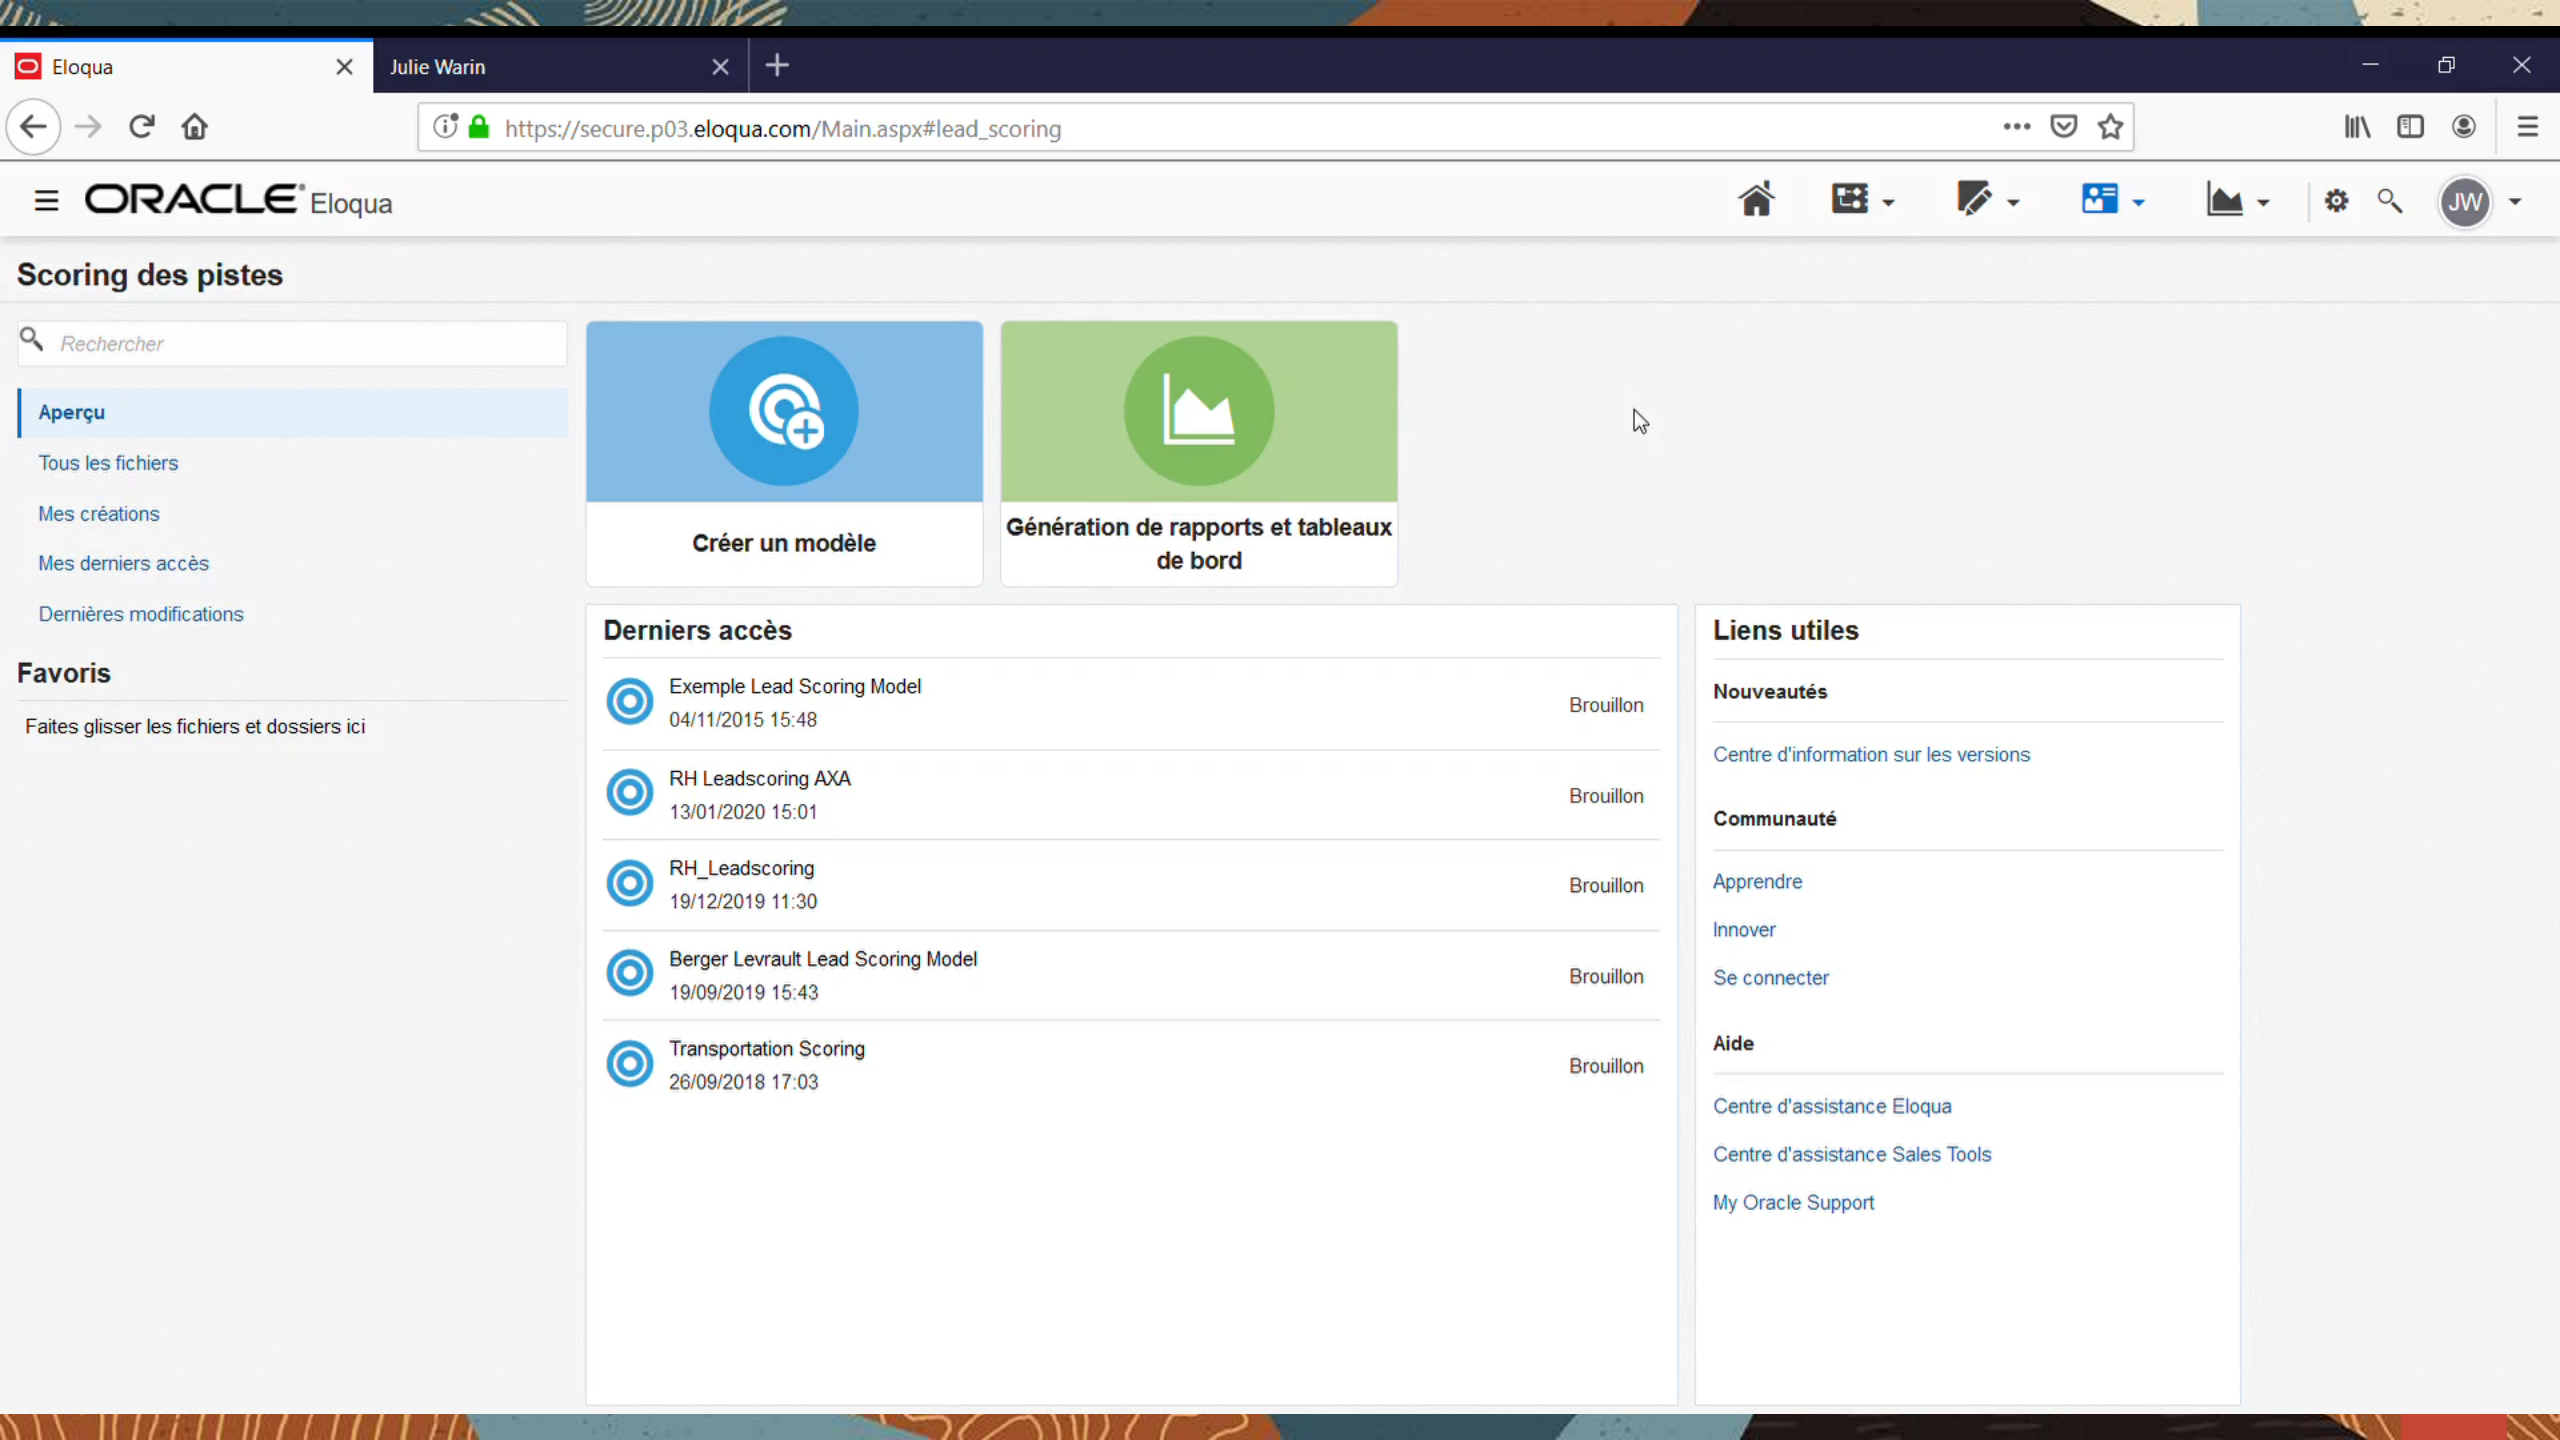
Eloqua
Julie Warin

https://secure.p03.eloqua.com/Main.aspx#lead_scoring

ORACLE Eloqua

JW

Scoring des pistes

Rechercher

Aperçu
Tous les fichiers
Mes créations
Mes derniers accès
Dernières modifications

Favoris

Faites glisser les fichiers et dossiers ici

Créer un modèle

Génération de rapports et tableaux de bord

Derniers accès

Exemple Lead Scoring Model
04/11/2015 15:48
Brouillon

RH Leadscoring AXA
13/01/2020 15:01
Brouillon

RH_Leadscoring
19/12/2019 11:30
Brouillon

Berger Levrault Lead Scoring Model
19/09/2019 15:43
Brouillon

Transportation Scoring
26/09/2018 17:03
Brouillon

Liens utiles

Nouveautés

Centre d'information sur les versions

Communauté

Apprendre
Innover
Se connecter

Aide

Centre d'assistance Eloqua
Centre d'assistance Sales Tools
My Oracle Support